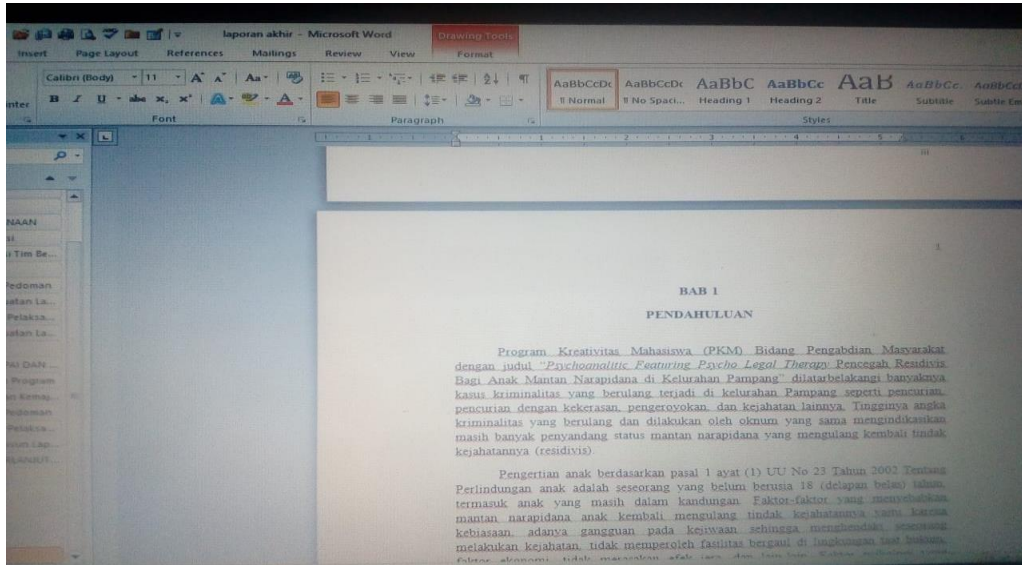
laporan akhir - Microsoft Word

Drawing Tools

Insert Page Layout References Mailings Review View Format

Calibri (Body) 11

Font Paragraph Styles

AaBbCcDc ¶ Normal AaBbCcDc ¶ No Spaci... AaBbC Heading 1 AaBbCc Heading 2 AaB Title AaBbCc. Subtitle AaBbCcl Subtle Em

inter

NAAN

Tim Be...

Pedoman

atan La...

Pelaksa...

atan La...

DAN

Program

Pedoman

Pelaksa...

iii

1

BAB 1

PENDAHULUAN

Program Kreativitas Mahasiswa (PKM) Bidang Pengabdian Masyarakat dengan judul "Psychoanalitic Featuring Psycho Legal Therapy Pencegah Residivis Bagi Anak Mantan Narapidana di Kelurahan Pampang" dilatarbelakangi banyaknya kasus kriminalitas yang berulang terjadi di kelurahan Pampang seperti pencurian, pencurian dengan kekerasan, pengeroyokan, dan kejahatan lainnya. Tingginya angka kriminalitas yang berulang dan dilakukan oleh oknum yang sama mengindikasikan masih banyak penyandang status mantan narapidana yang mengulang kembali tindak kejahatannya (residivis).

Pengertian anak berdasarkan pasal 1 ayat (1) UU No 23 Tahun 2002 Tentang Perlindungan anak adalah seseorang yang belum berusia 18 (delapan belas) tahun, termasuk anak yang masih dalam kandungan. Faktor-faktor yang menyebabkan mantan narapidana anak kembali mengulang tindak kejahatannya yaitu karena kebiasaan, adanya gangguan pada kejiwaan sehingga menghendaki seseorang melakukan kejahatan, tidak memperoleh fasilitas bergaul di lingkungan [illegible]